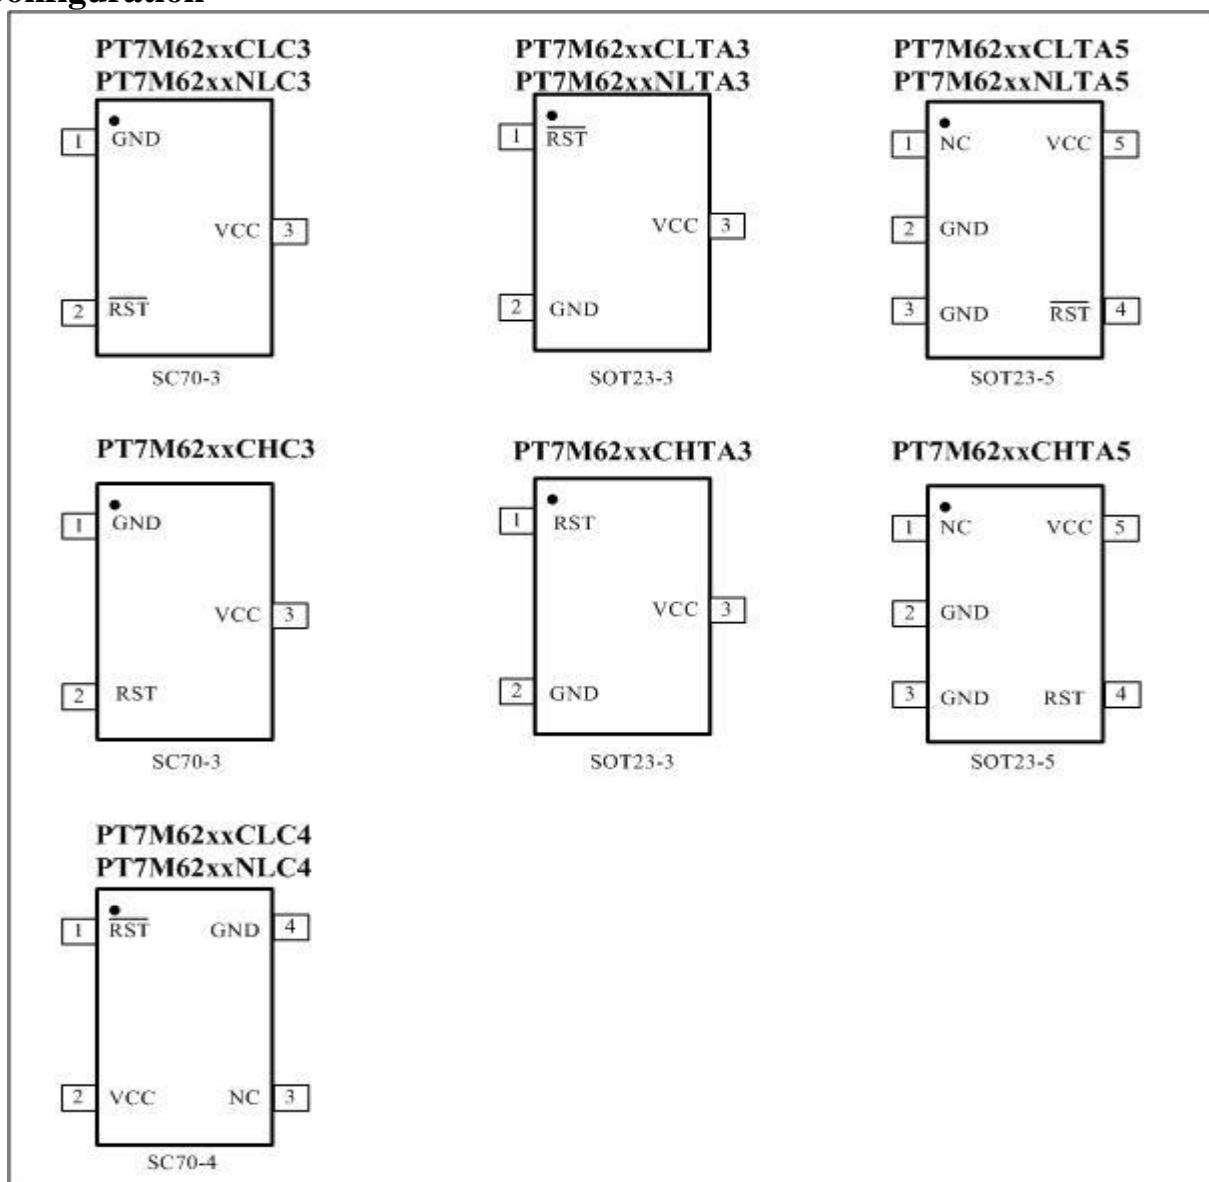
Configuration

PT7M62xxCLC3
PT7M62xxNLC3

1 GND
VCC 3
2 $\overline{RST}$
SC70-3

PT7M62xxCLTA3
PT7M62xxNLTA3

1 $\overline{RST}$
VCC 3
2 GND
SOT23-3

PT7M62xxCLTA5
PT7M62xxNLTA5

1 NC
VCC 5
2 GND
3 GND
$\overline{RST}$ 4
SOT23-5

PT7M62xxCHC3

1 GND
VCC 3
2 RST
SC70-3

PT7M62xxCHTA3

1 RST
VCC 3
2 GND
SOT23-3

PT7M62xxCHTA5

1 NC
VCC 5
2 GND
3 GND
RST 4
SOT23-5

PT7M62xxCLC4
PT7M62xxNLC4

1 $\overline{RST}$
GND 4
2 VCC
NC 3
SC70-4